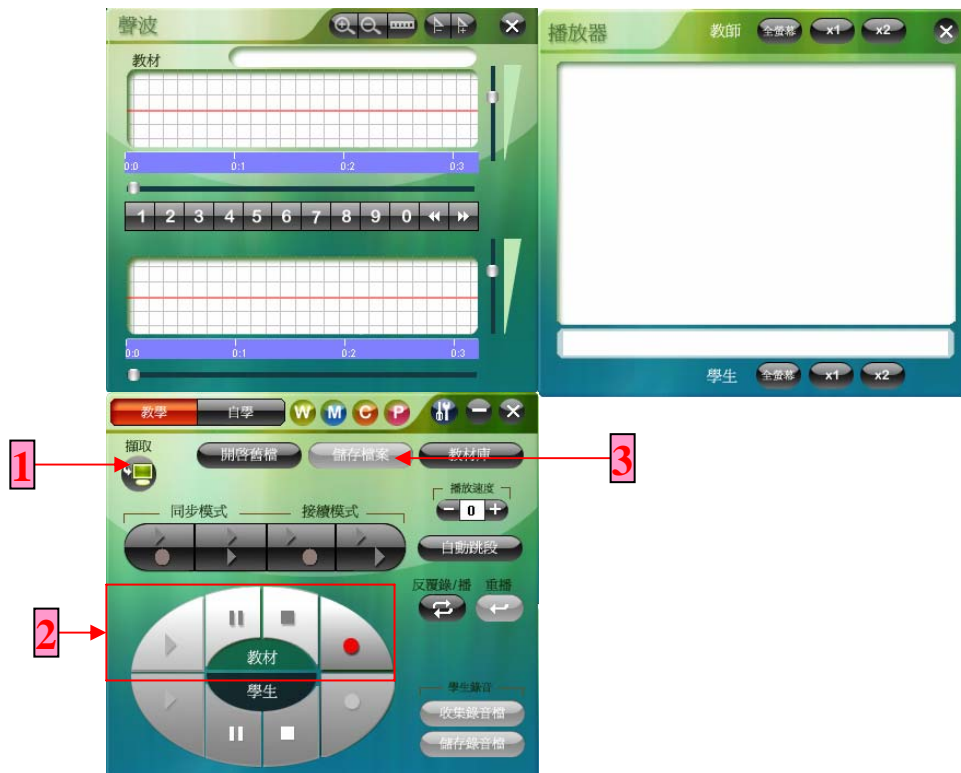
聲波

教材

0:0 0:1 0:2 0:3

1 2 3 4 5 6 7 8 9 0

0:0 0:1 0:2 0:3

播放器

教師 全螢幕 x1 x2

學生 全螢幕 x1 x2

教學 自學 W M C P

擷取

開啓舊檔 儲存檔案 教材庫

1

3

播放速度

0

同步模式 接續模式

自動跳段

反覆錄/播 重播

2

教材

學生

學生錄音

收集錄音檔

儲存錄音檔